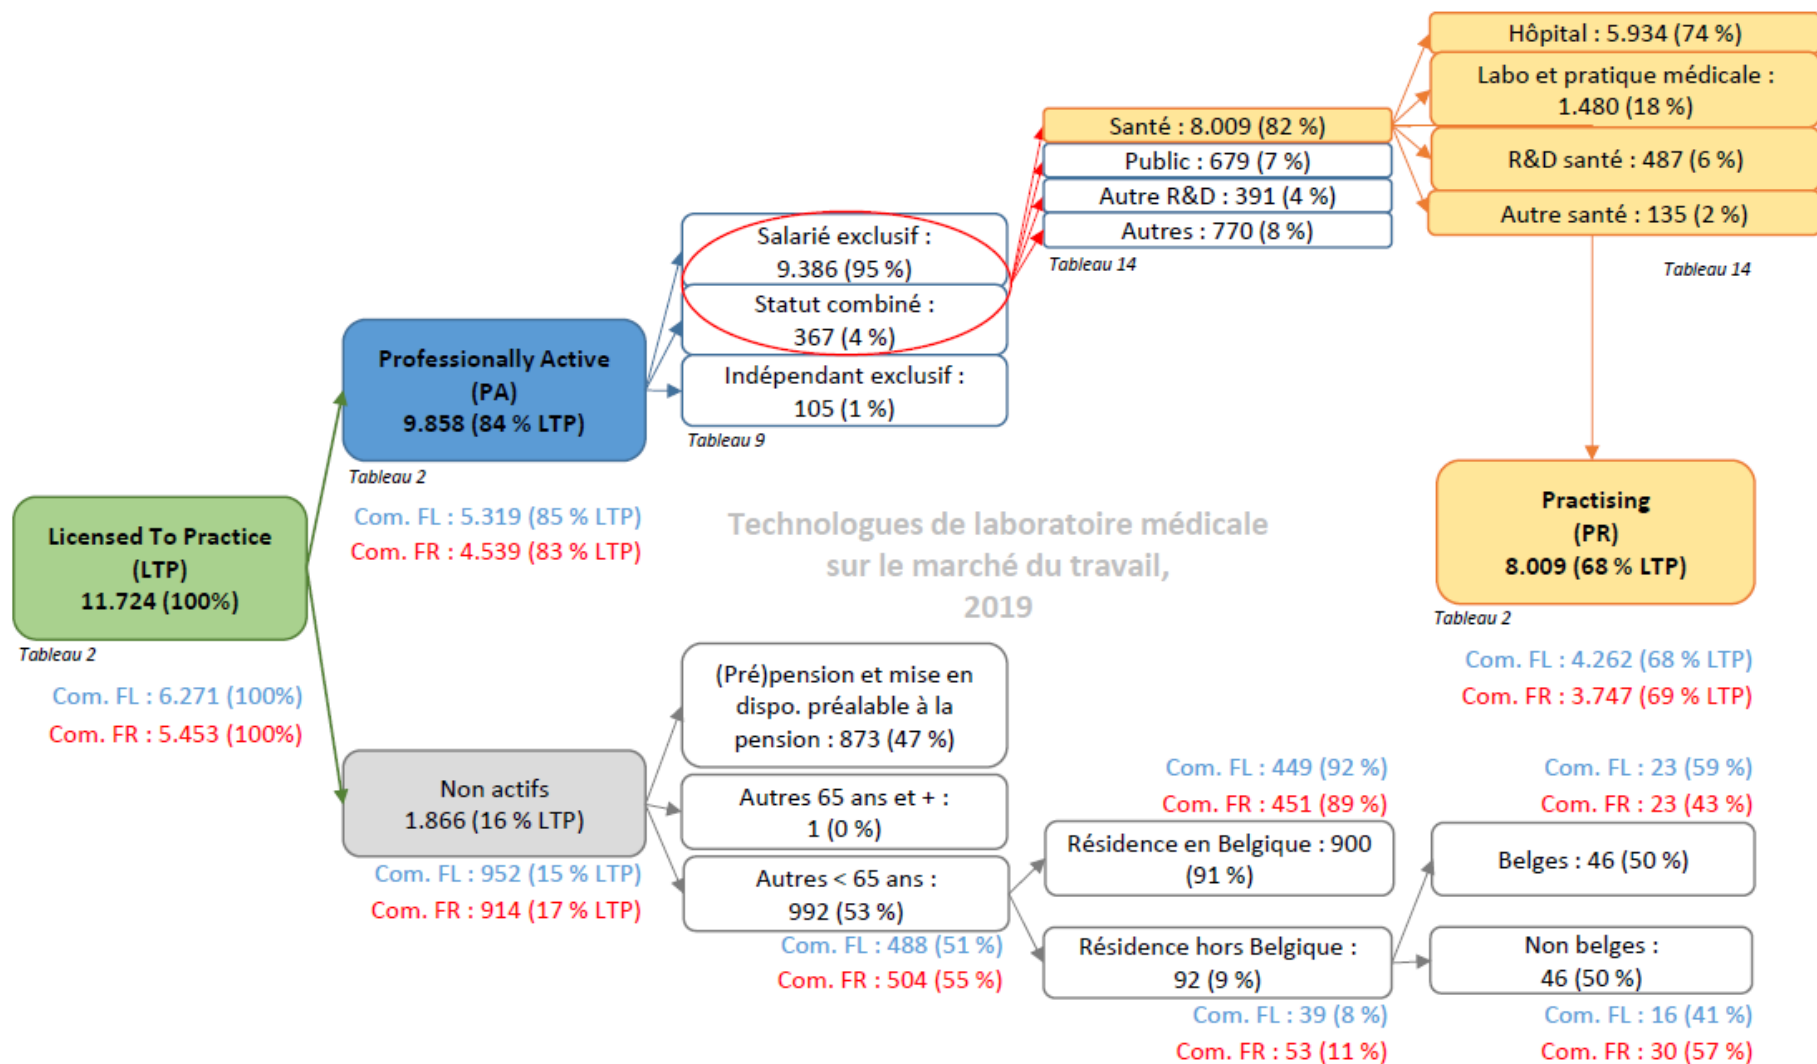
Technologues de laboratoire médicale sur le marché du travail, 2019

Licensed To Practice (LTP) 11.724 (100%)
Tableau 2
Com. FL : 6.271 (100%)
Com. FR : 5.453 (100%)

Professionally Active (PA) 9.858 (84 % LTP)
Tableau 2
Com. FL : 5.319 (85 % LTP)
Com. FR : 4.539 (83 % LTP)

Salarié exclusif : 9.386 (95 %)
Statut combiné : 367 (4 %)
Indépendant exclusif : 105 (1 %)
Tableau 9

Santé : 8.009 (82 %)
Public : 679 (7 %)
Autre R&D : 391 (4 %)
Autres : 770 (8 %)
Tableau 14

Hôpital : 5.934 (74 %)
Labo et pratique médicale : 1.480 (18 %)
R&D santé : 487 (6 %)
Autre santé : 135 (2 %)
Tableau 14

Practising (PR) 8.009 (68 % LTP)
Tableau 2
Com. FL : 4.262 (68 % LTP)
Com. FR : 3.747 (69 % LTP)

Non actifs 1.866 (16 % LTP)
Com. FL : 952 (15 % LTP)
Com. FR : 914 (17 % LTP)

(Pré)pension et mise en dispo. préalable à la pension : 873 (47 %)
Autres 65 ans et + : 1 (0 %)
Autres < 65 ans : 992 (53 %)
Com. FL : 488 (51 %)
Com. FR : 504 (55 %)

Com. FL : 449 (92 %)
Com. FR : 451 (89 %)
Résidence en Belgique : 900 (91 %)
Résidence hors Belgique : 92 (9 %)
Com. FL : 39 (8 %)
Com. FR : 53 (11 %)

Com. FL : 23 (59 %)
Com. FR : 23 (43 %)
Belges : 46 (50 %)
Non belges : 46 (50 %)
Com. FL : 16 (41 %)
Com. FR : 30 (57 %)